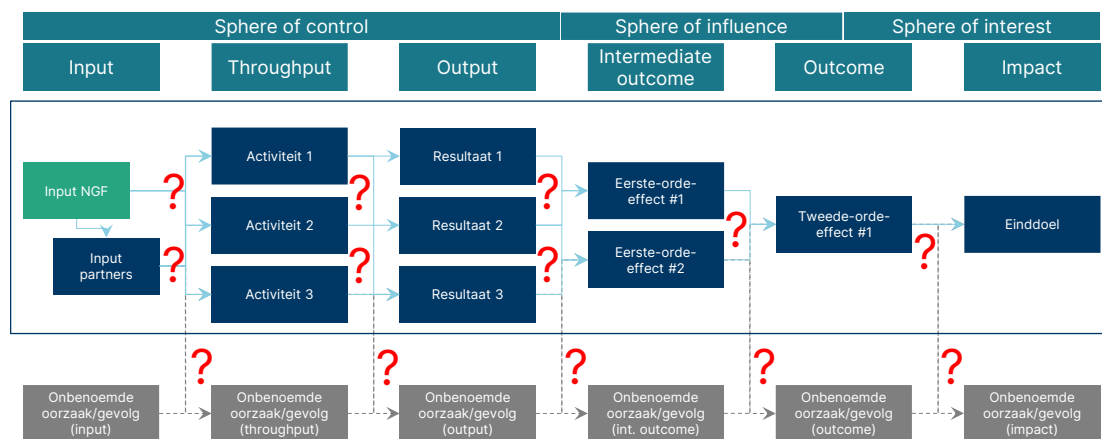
Sphere of control | Sphere of influence | Sphere of interest

Input

Throughput

Output

Intermediate outcome

Outcome

Impact

Input NGF

Input partners

?

?

Activiteit 1

Activiteit 2

Activiteit 3

?

?

Resultaat 1

Resultaat 2

Resultaat 3

?

?

Eerste-orde-effect #1

Eerste-orde-effect #2

?

Tweede-orde-effect #1

?

Einddoel

?

?

?

?

?

Onbenoemde oorzaak/gevolg (input)

Onbenoemde oorzaak/gevolg (throughput)

Onbenoemde oorzaak/gevolg (output)

Onbenoemde oorzaak/gevolg (int. outcome)

Onbenoemde oorzaak/gevolg (outcome)

Onbenoemde oorzaak/gevolg (impact)